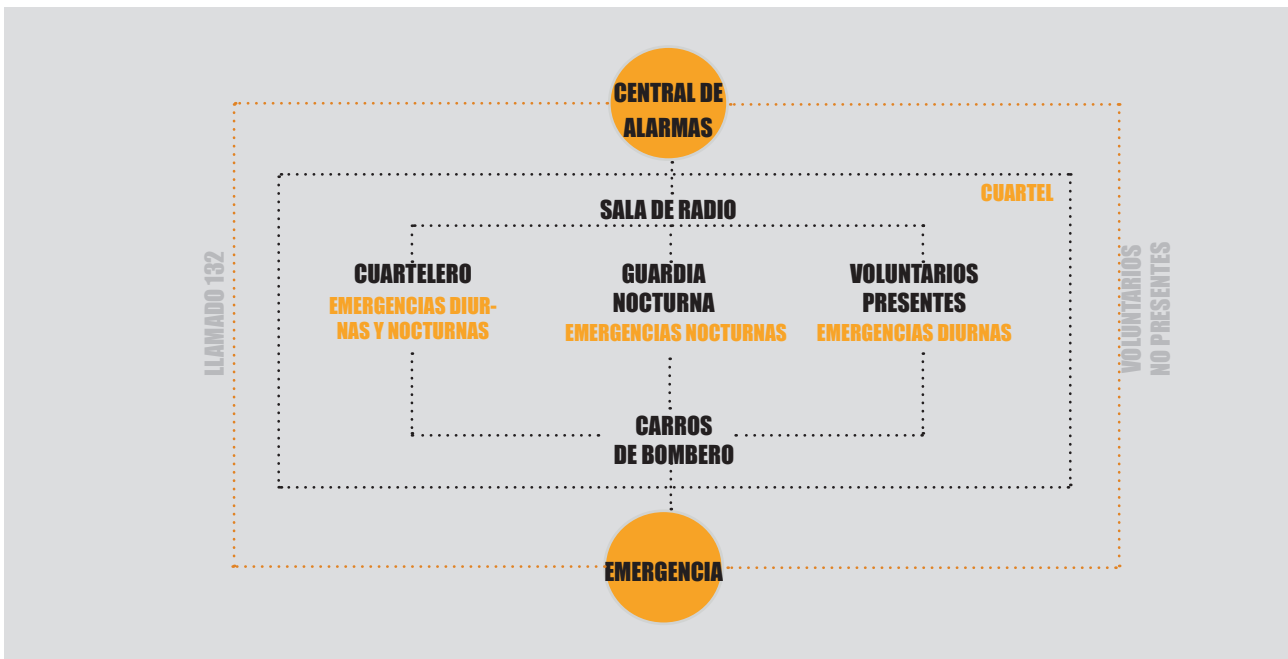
CENTRAL DE ALARMAS

CUARTEL

SALA DE RADIO

LLAMADO 132

CUARTELERO
EMERGENCIAS DIURNAS Y NOCTURNAS

GUARDIA NOCTURNA
EMERGENCIAS NOCTURNAS

VOLUNTARIOS PRESENTES
EMERGENCIAS DIURNAS

VOLUNTARIOS NO PRESENTES

CARROS DE BOMBERO

EMERGENCIA